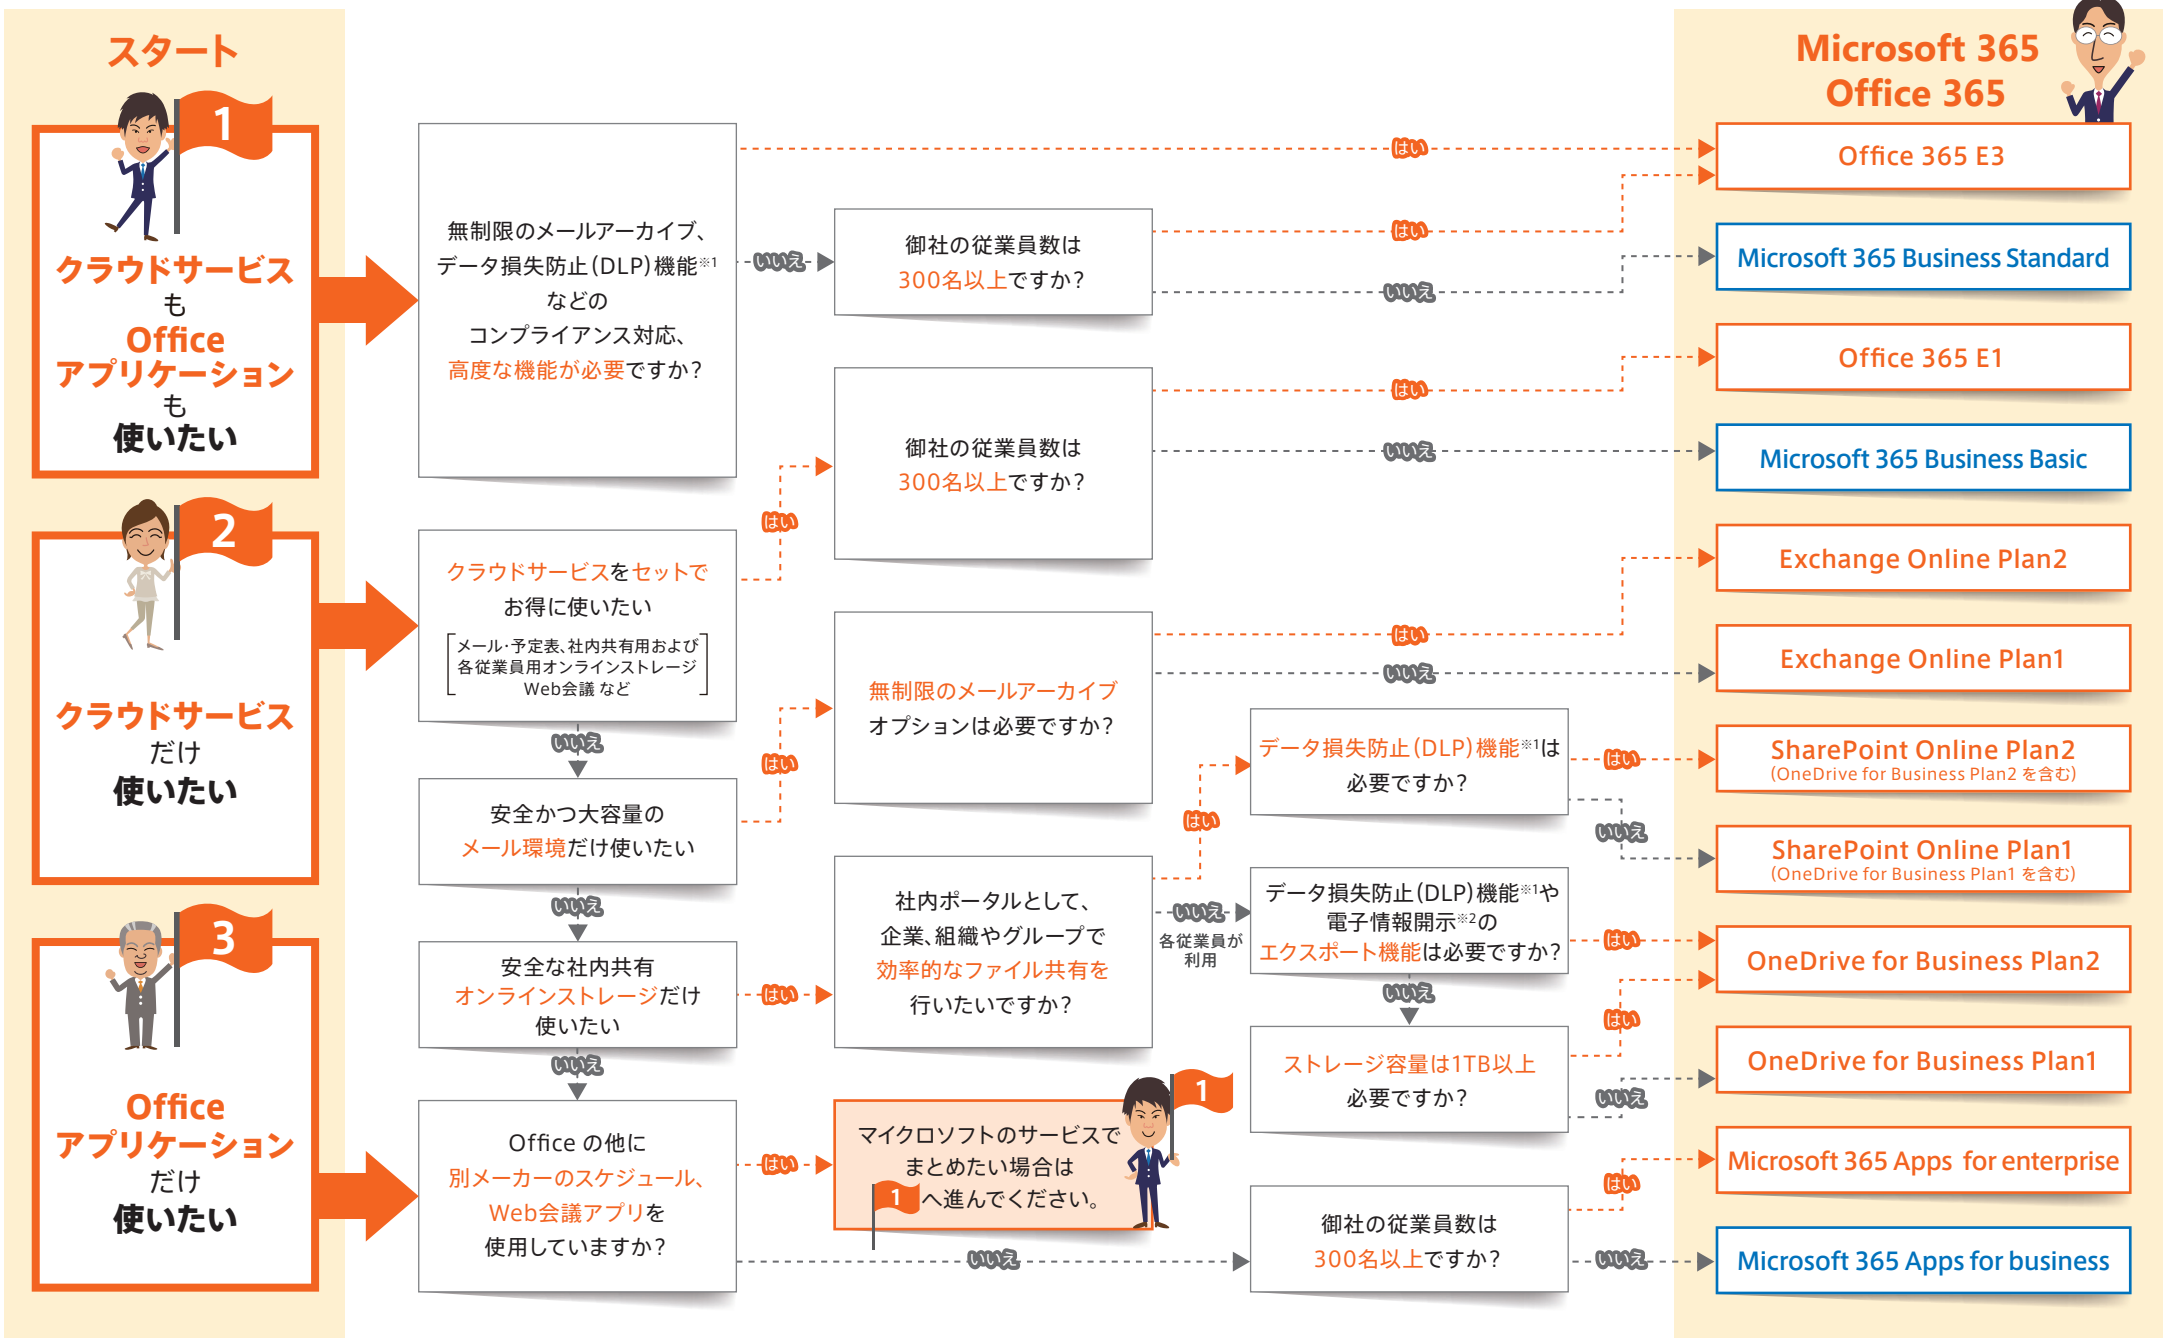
スタート

1
クラウドサービス
も
Office
アプリケーション
も
使いたい

2
クラウドサービス
だけ
使いたい

3
Office
アプリケーション
だけ
使いたい

無制限のメールアーカイブ、データ損失防止(DLP)機能※1などのコンプライアンス対応、高度な機能が必要ですか?

はい
いいえ

御社の従業員数は300名以上ですか?

はい
いいえ

御社の従業員数は300名以上ですか?

はい
いいえ

クラウドサービスをセットでお得に使いたい

メール・予定表、社内共有用および各従業員用オンラインストレージ Web会議 など

はい
いいえ

安全かつ大容量のメール環境だけ使いたい

はい
いいえ

無制限のメールアーカイブオプションは必要ですか?

はい
いいえ

安全な社内共有オンラインストレージだけ使いたい

はい
いいえ

社内ポータルとして、企業、組織やグループで効率的なファイル共有を行いたいですか?

はい
いいえ
各従業員が利用

データ損失防止(DLP)機能※1は必要ですか?

はい
いいえ

データ損失防止(DLP)機能※1や電子情報開示※2のエクスポート機能は必要ですか?

はい
いいえ

ストレージ容量は1TB以上必要ですか?

はい
いいえ

Office の他に別メーカーのスケジュール、Web会議アプリを使用していますか?

はい
いいえ

マイクロソフトのサービスでまとめたい場合は 1 へ進んでください。

1

御社の従業員数は300名以上ですか?

はい
いいえ

Microsoft 365
Office 365

Office 365 E3
Microsoft 365 Business Standard
Office 365 E1
Microsoft 365 Business Basic
Exchange Online Plan2
Exchange Online Plan1
SharePoint Online Plan2
(OneDrive for Business Plan2 を含む)
SharePoint Online Plan1
(OneDrive for Business Plan1 を含む)
OneDrive for Business Plan2
OneDrive for Business Plan1
Microsoft 365 Apps for enterprise
Microsoft 365 Apps for business